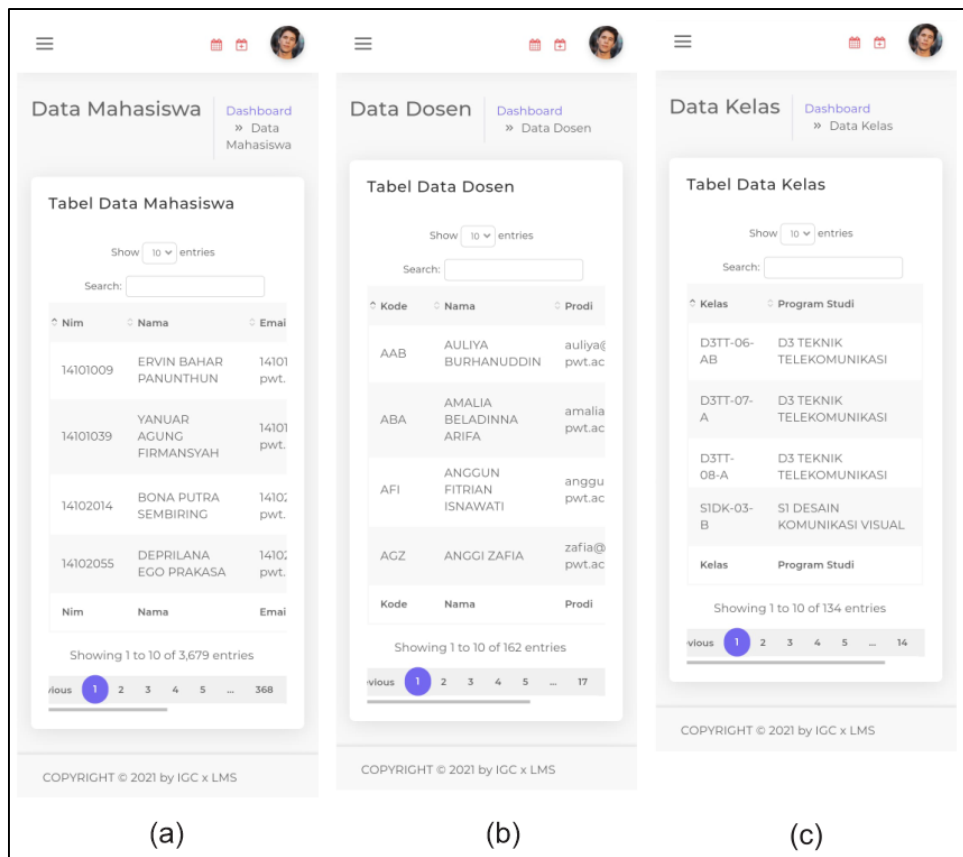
Data Mahasiswa

Dashboard » Data Mahasiswa

Tabel Data Mahasiswa

Show 10 entries

Search:

| Nim | Nama | Emai |
|---|---|---|
| 14101009 | ERVIN BAHAR PANUNTHUN | 14101 pwt. |
| 14101039 | YANUAR AGUNG FIRMANSYAH | 14101 pwt. |
| 14102014 | BONA PUTRA SEMBIRING | 1410: pwt. |
| 14102055 | DEPRILANA EGO PRAKASA | 1410: pwt. |
| Nim | Nama | Emai |

Showing 1 to 10 of 3,679 entries

vious 1 2 3 4 5 ... 368

COPYRIGHT © 2021 by IGC x LMS

(a)

Data Dosen

Dashboard » Data Dosen

Tabel Data Dosen

Show 10 entries

Search:

| Kode | Nama | Prodi |
|---|---|---|
| AAB | AULIYA BURHANUDDIN | auliya@ pwt.ac |
| ABA | AMALIA BELADINNA ARIFA | amalia pwt.ac |
| AFI | ANGGUN FITRIAN ISNAWATI | anggu pwt.ac |
| AGZ | ANGGI ZAFIA | zafia@ pwt.ac |
| Kode | Nama | Prodi |

Showing 1 to 10 of 162 entries

vious 1 2 3 4 5 ... 17

COPYRIGHT © 2021 by IGC x LMS

(b)

Data Kelas

Dashboard » Data Kelas

Tabel Data Kelas

Show 10 entries

Search:

| Kelas | Program Studi |
|---|---|
| D3TT-06-AB | D3 TEKNIK TELEKOMUNIKASI |
| D3TT-07-A | D3 TEKNIK TELEKOMUNIKASI |
| D3TT-08-A | D3 TEKNIK TELEKOMUNIKASI |
| S1DK-03-B | S1 DESAIN KOMUNIKASI VISUAL |
| Kelas | Program Studi |

Showing 1 to 10 of 134 entries

vious 1 2 3 4 5 ... 14

COPYRIGHT © 2021 by IGC x LMS

(c)